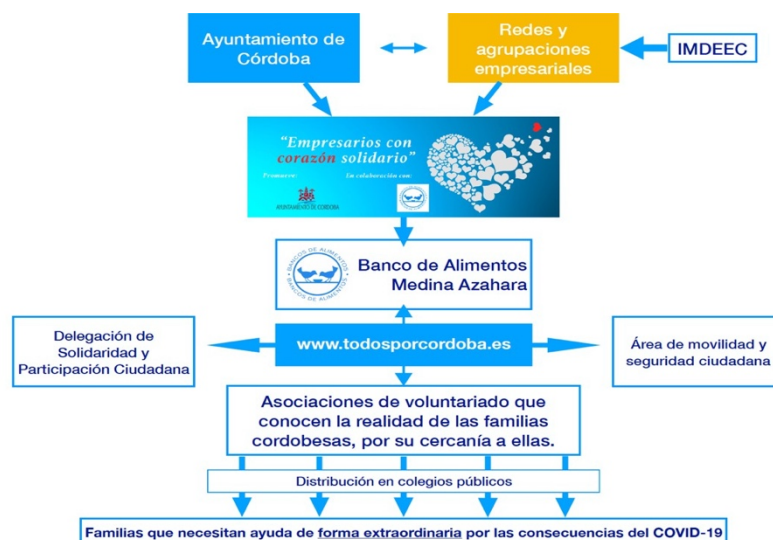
Ayuntamiento de Córdoba

Redes y agrupaciones empresariales

IMDEEC

"Empresarios con corazón solidario"

Promueve: En colaboración con:

AYUNTAMIENTO DE CÓRDOBA

BANCO DE ALIMENTOS

Banco de Alimentos Medina Azahara

Delegación de Solidaridad y Participación Ciudadana

www.todosporcordoba.es

Área de movilidad y seguridad ciudadana

Asociaciones de voluntariado que conocen la realidad de las familias cordobesas, por su cercanía a ellas.

Distribución en colegios públicos

Familias que necesitan ayuda de forma extraordinaria por las consecuencias del COVID-19